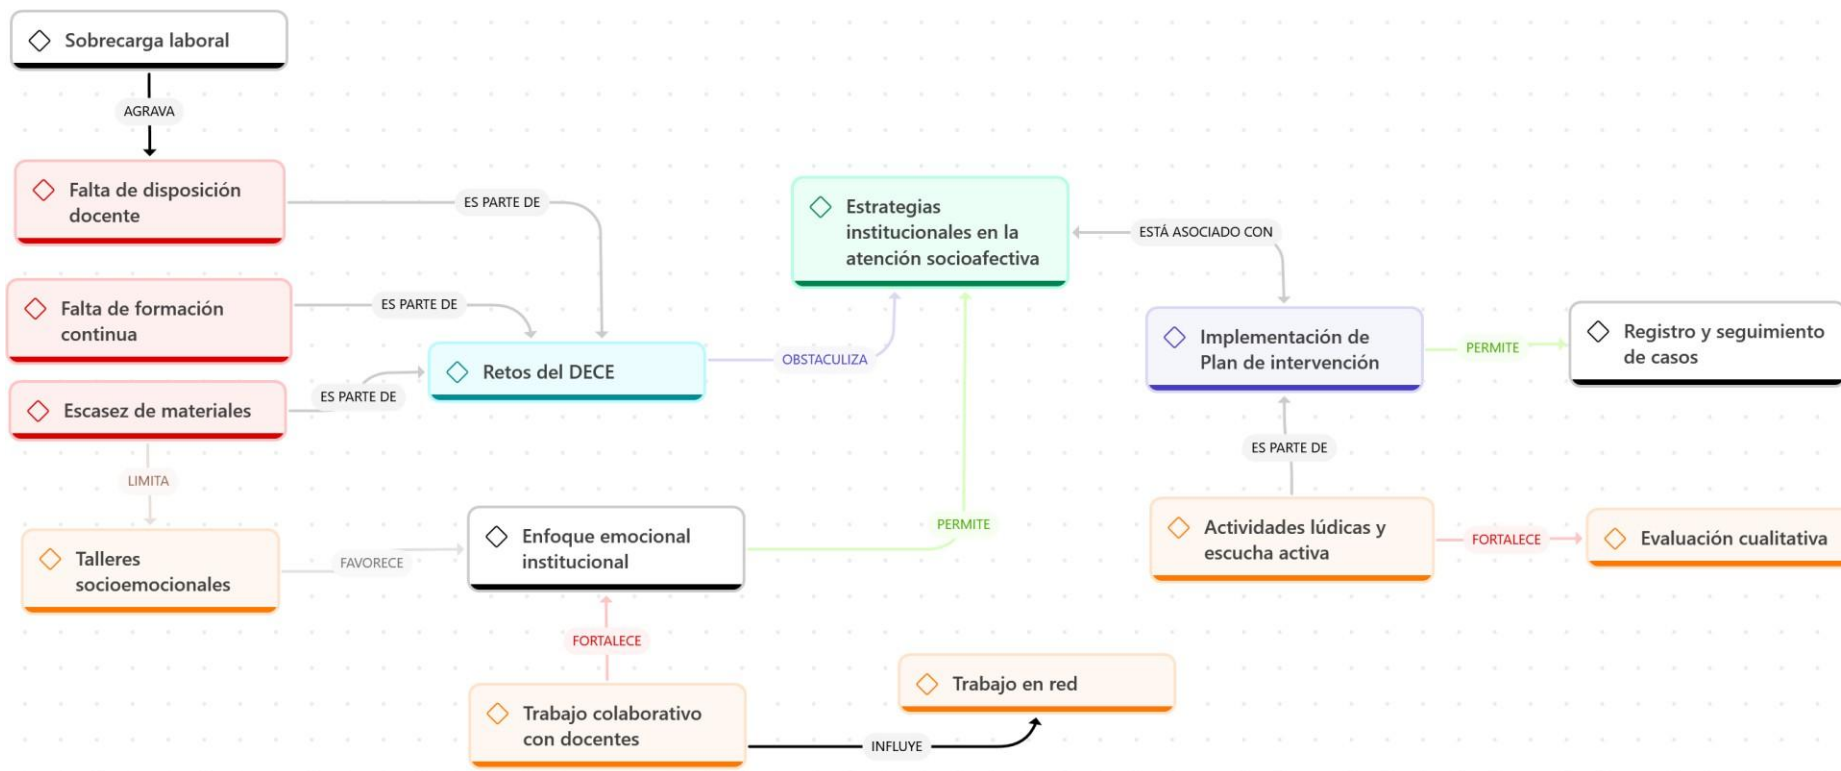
Sobrecarga laboral

AGRAVA

Falta de disposición docente

ES PARTE DE

Falta de formación continua

ES PARTE DE

Escasez de materiales

ES PARTE DE

Retos del DECE

OBSTACULIZA

Estrategias institucionales en la atención socioafectiva

ESTÁ ASOCIADO CON

Implementación de Plan de intervención

PERMITE

Registro y seguimiento de casos

ES PARTE DE

LIMITA

Talleres socioemocionales

FAVORECE

Enfoque emocional institucional

PERMITE

Actividades lúdicas y escucha activa

FORTALECE

Evaluación cualitativa

FORTALECE

Trabajo colaborativo con docentes

INFLUYE

Trabajo en red